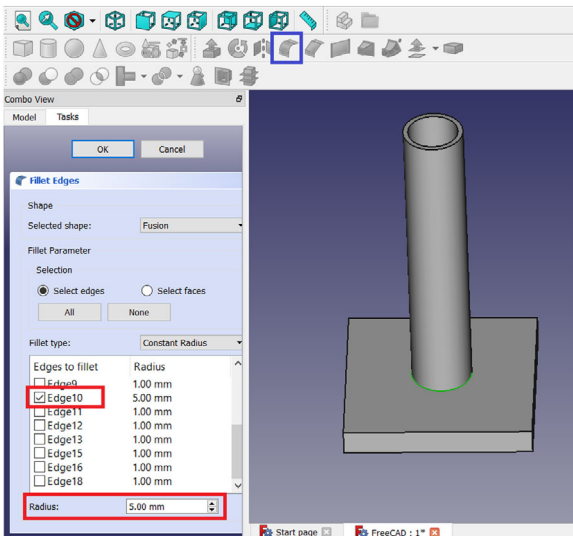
Combo View

Model | Tasks

OK | Cancel

Fillet Edges

Shape

Selected shape: Fusion

Fillet Parameter

Selection

Select edges | Select faces

All | None

Fillet type: Constant Radius

| Edges to fillet | Radius |
|---|---|
| Edge9 | 1.00 mm |
| Edge10 | 5.00 mm |
| Edge11 | 1.00 mm |
| Edge12 | 1.00 mm |
| Edge13 | 1.00 mm |
| Edge15 | 1.00 mm |
| Edge16 | 1.00 mm |
| Edge18 | 1.00 mm |

Radius: 5.00 mm

Start page | FreeCAD : 1*